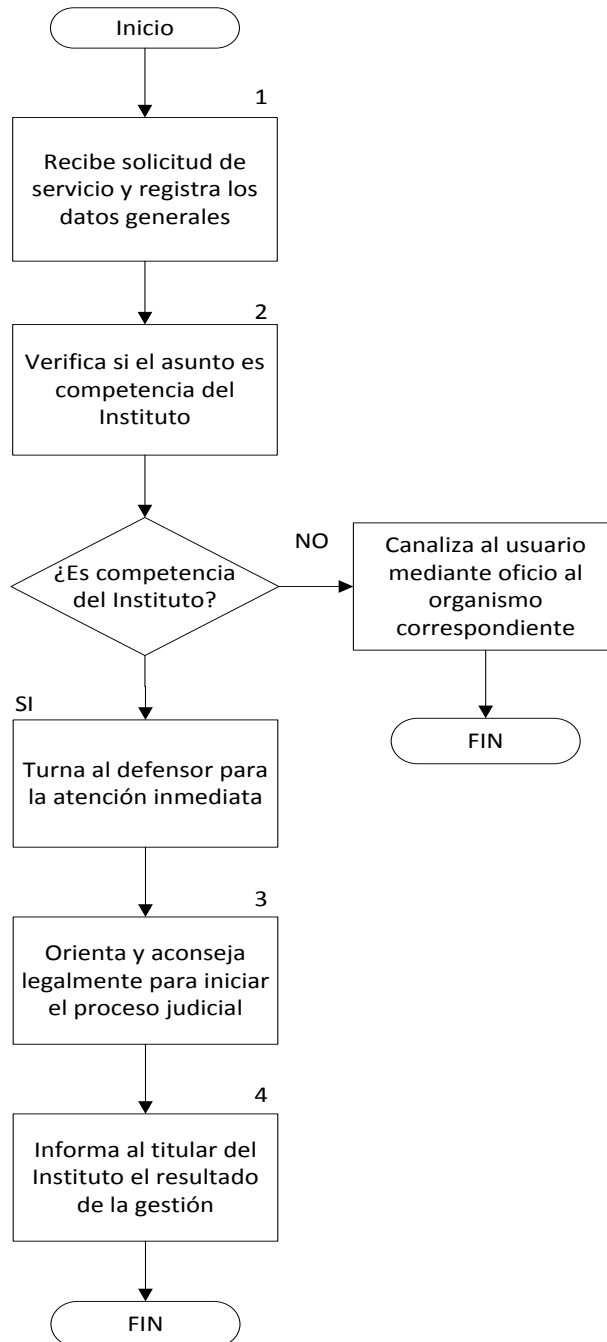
Inicio

1

Recibe solicitud de servicio y registra los datos generales

2

Verifica si el asunto es competencia del Instituto

¿Es competencia del Instituto?

NO

Canaliza al usuario mediante oficio al organismo correspondiente

FIN

SI

Turna al defensor para la atención inmediata

3

Orienta y aconseja legalmente para iniciar el proceso judicial

4

Informa al titular del Instituto el resultado de la gestión

FIN